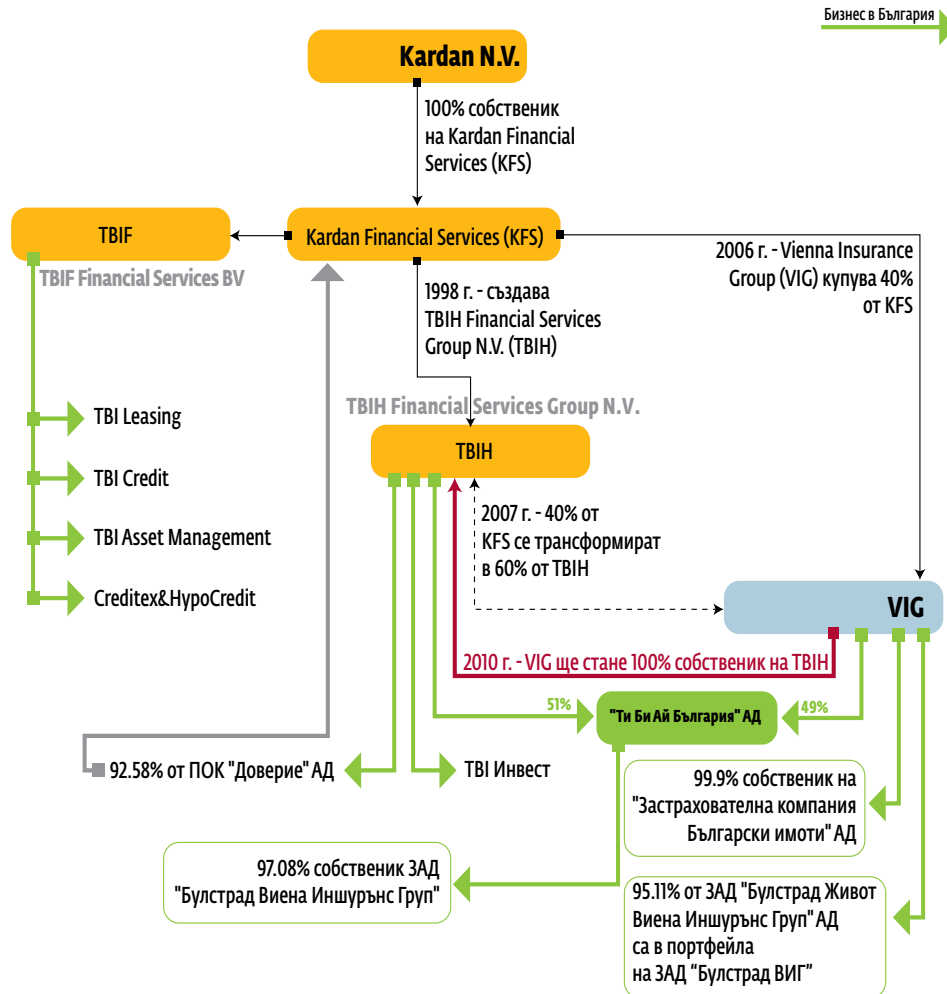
Бизнес в България

Kardan N.V.

100% собственик на Kardan Financial Services (KFS)

TBIF

TBIF Financial Services BV

Kardan Financial Services (KFS)

2006 г. - Vienna Insurance Group (VIG) купува 40% от KFS

1998 г. - създава TBIH Financial Services Group N.V. (TBIH)

TBI Leasing

TBI Credit

TBI Asset Management

Creditex&HypoCredit

TBIH Financial Services Group N.V.

TBIH

2007 г. - 40% от KFS се трансформират в 60% от TBIH

VIG

2010 г. - VIG ще стане 100% собственик на TBIH

51%

"Ти Би Ай България" АД

49%

92.58% от ПОК "Доверие" АД

TBI Инвест

99.9% собственик на "Застрахователна компания Български имоти" АД

97.08% собственик ЗАД "Булстрад Виена Иншурънс Груп"

95.11% от ЗАД "Булстрад Живот Виена Иншурънс Груп" АД са в портфейла на ЗАД "Булстрад ВИГ"